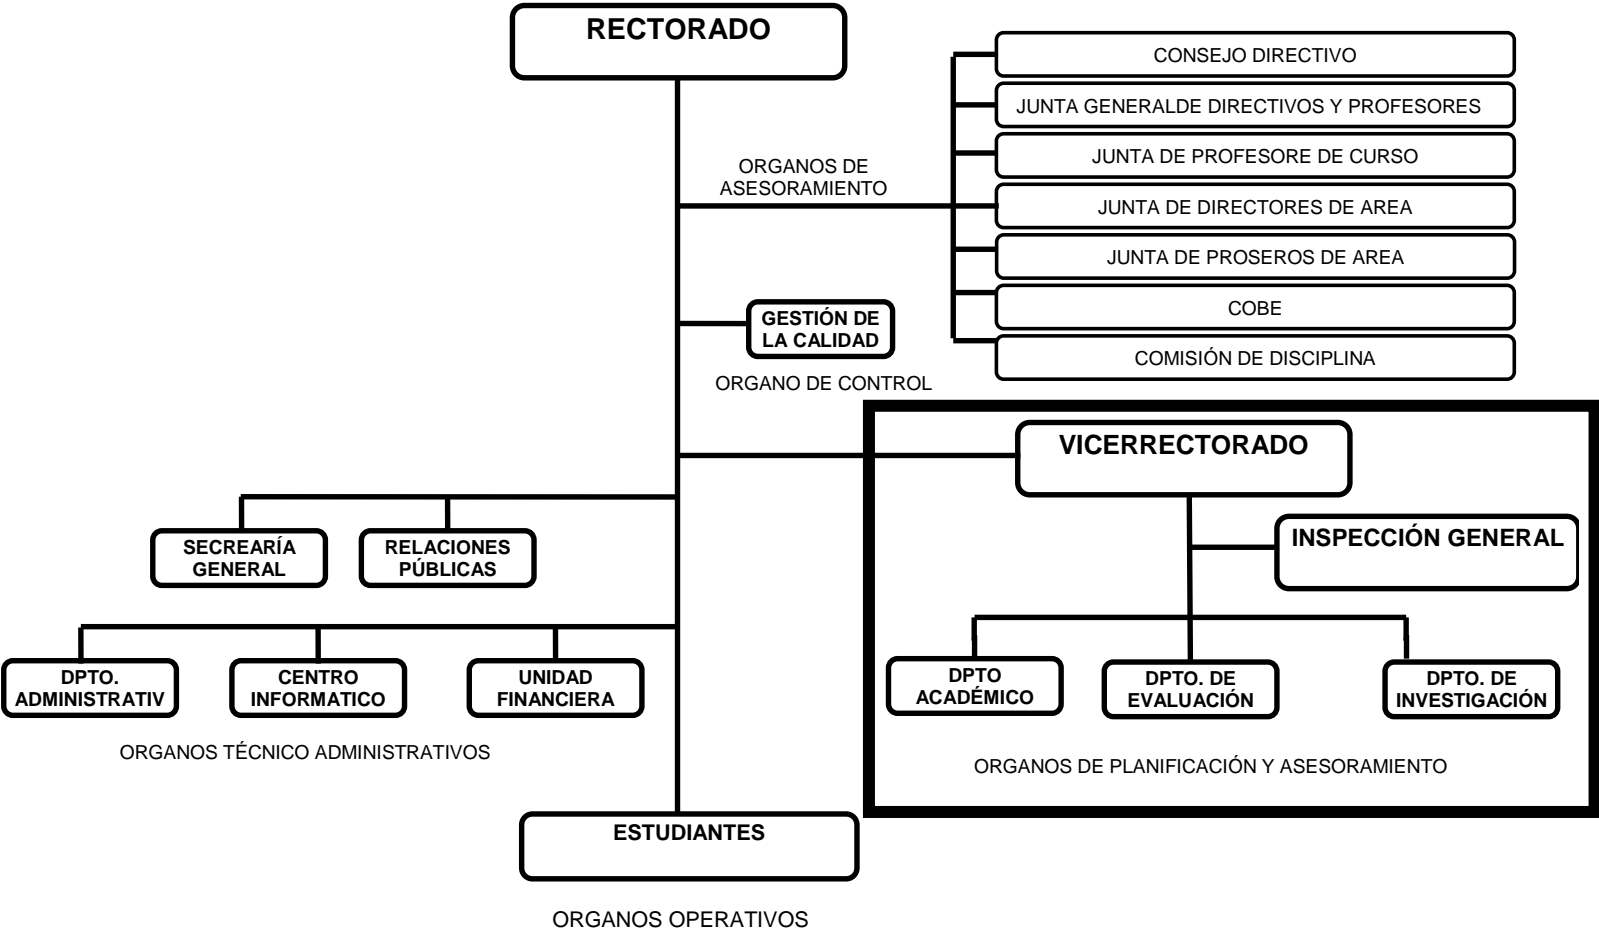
RECTORADO

ORGANOS DE ASESORAMIENTO

CONSEJO DIRECTIVO

JUNTA GENERALDE DIRECTIVOS Y PROFESORES

JUNTA DE PROFESORE DE CURSO

JUNTA DE DIRECTORES DE AREA

JUNTA DE PROSEROS DE AREA

COBE

COMISIÓN DE DISCIPLINA

GESTIÓN DE LA CALIDAD

ORGANO DE CONTROL

VICERRECTORADO

INSPECCIÓN GENERAL

SECREARÍA GENERAL

RELACIONES PÚBLICAS

DPTO. ADMINISTRATIV

CENTRO INFORMATICO

UNIDAD FINANCIERA

ORGANOS TÉCNICO ADMINISTRATIVOS

DPTO ACADÉMICO

DPTO. DE EVALUACIÓN

DPTO. DE INVESTIGACIÓN

ORGANOS DE PLANIFICACIÓN Y ASESORAMIENTO

ESTUDIANTES

ORGANOS OPERATIVOS